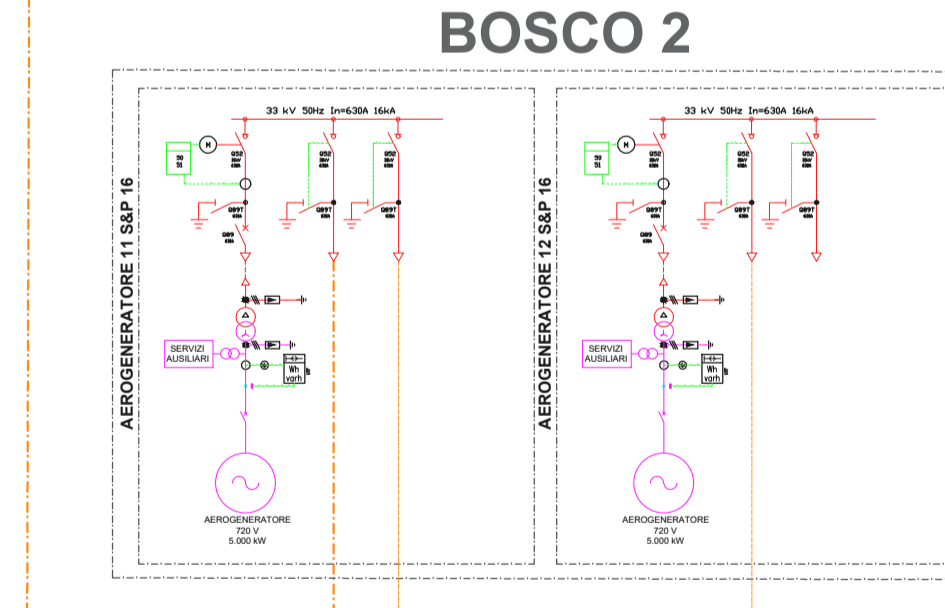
BOSCO 2

AEROGENERATORE 11 S&P 16

33 kV 50Hz In=630A 16kA

50
51

Q52
36kV
630A

Q52
36kV
630A

Q52
36kV
630A

Q89T
630A

Q89T
630A

Q89T
630A

Q89
630A

SERVIZI AUSILIARI

Wh
varh

AEROGENERATORE
720 V
5.000 kW

AEROGENERATORE 12 S&P 16

33 kV 50Hz In=630A 16kA

50
51

Q52
36kV
630A

Q52
36kV
630A

Q52
36kV
630A

Q89T
630A

Q89T
630A

Q89T
630A

Q89
630A

SERVIZI AUSILIARI

Wh
varh

AEROGENERATORE
720 V
5.000 kW